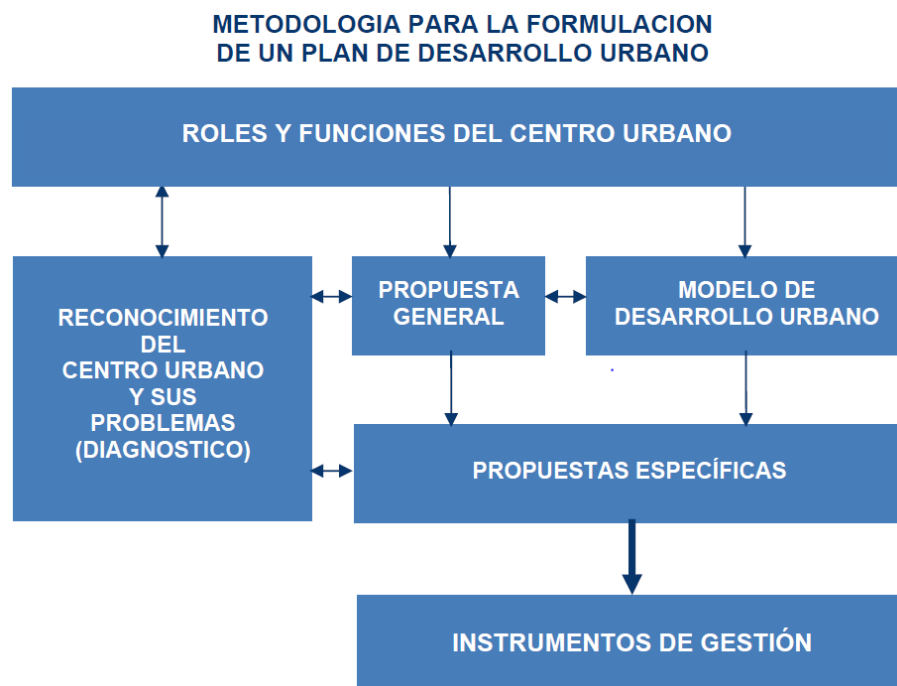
METODOLOGIA PARA LA FORMULACION DE UN PLAN DE DESARROLLO URBANO

ROLES Y FUNCIONES DEL CENTRO URBANO

RECONOCIMIENTO DEL CENTRO URBANO Y SUS PROBLEMAS (DIAGNOSTICO)

PROPUESTA GENERAL

MODELO DE DESARROLLO URBANO

PROPUESTAS ESPECÍFICAS

INSTRUMENTOS DE GESTIÓN